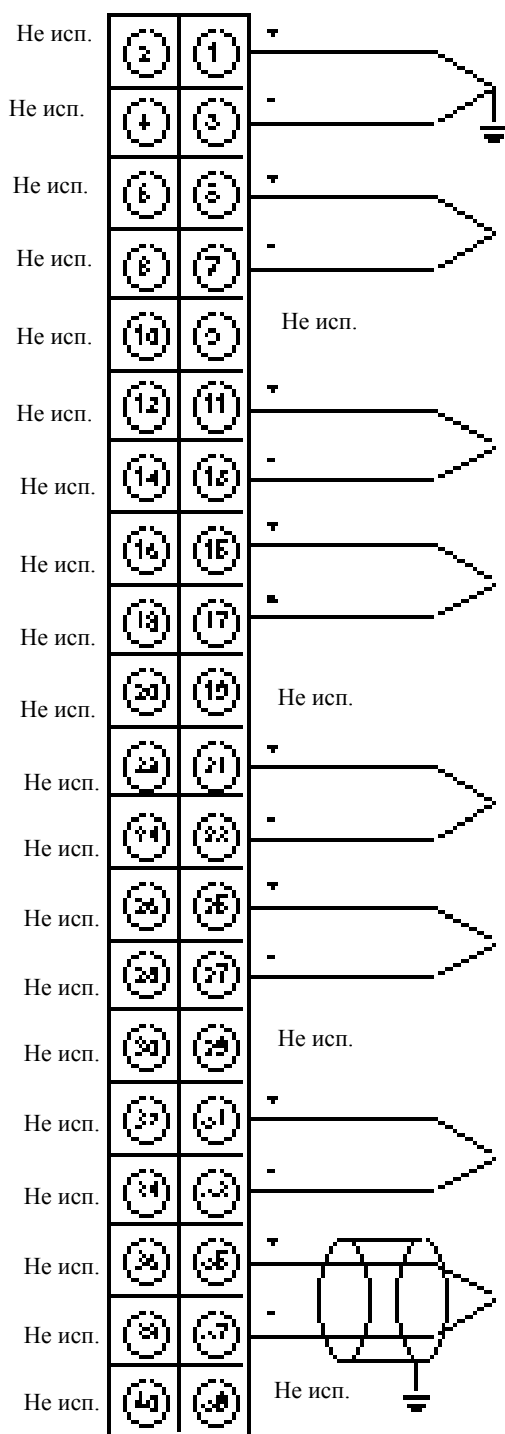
Не исп. 2 1 +
Не исп. 4 3 -
Не исп. 6 5 +
Не исп. 8 7 -
Не исп. 10 9 Не исп.
Не исп. 12 11 +
Не исп. 14 13 -
Не исп. 16 15 +
Не исп. 18 17 -
Не исп. 20 19 Не исп.
Не исп. 22 21 +
Не исп. 24 23 -
Не исп. 26 25 +
Не исп. 28 27 -
Не исп. 30 29 Не исп.
Не исп. 32 31 +
Не исп. 34 33 -
Не исп. 36 35 +
Не исп. 38 37 -
Не исп. 40 39 Не исп.